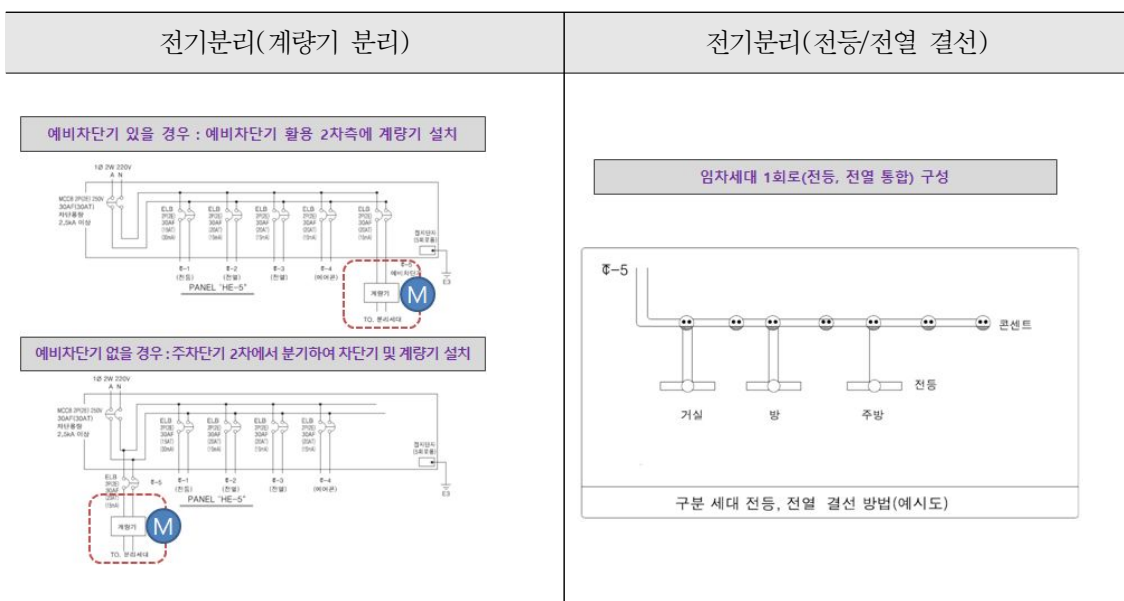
| 전기분리(계량기 분리) | 전기분리(전등/전열 결선) |
|---|---|
| 예비차단기 있을 경우 : 예비차단기 활용 2차측에 계량기 설치 | 임차세대 1회로(전등, 전열 통합) 구성 |

1Ø 2W 220V
A N
MCCB 2P(2E) 250V 30AF(30AT) 차단용량 2.5kA 이상
ELB 2P(2E) 30AF (15AT) (30mA)
ELB 2P(2E) 30AF (20AT) (15mA)
ELB 2P(2E) 30AF (20AT) (15mA)
ELB 2P(2E) 30AF (20AT) (15mA)
ELB 2P(2E) 30AF (20AT) (15mA)
접지단자 (5곡포출)
E-1 (전등)
E-2 (전열)
E-3 (전열)
E-4 (에어컨)
E-5 예비차단기
PANEL "HE-5"
계량기
M
TO. 분리세대
E3

예비차단기 없을 경우 : 주차단기 2차에서 분기하여 차단기 및 계량기 설치

1Ø 2W 220V
A N
MCCB 2P(2E) 250V 30AF(30AT) 차단용량 2.5kA 이상
ELB 2P(2E) 30AF (15AT) (30mA)
ELB 2P(2E) 30AF (20AT) (15mA)
ELB 2P(2E) 30AF (20AT) (15mA)
ELB 2P(2E) 30AF (20AT) (15mA)
접지단자 (5곡포출)
ELB 2P(2E) 30AF (20AT) (15mA)
E-5
E-1 (전등)
E-2 (전열)
E-3 (전열)
E-4 (에어컨)
PANEL "HE-5"
계량기
M
TO. 분리세대
E3

℄-5
콘센트
전등
거실
방
주방

구분 세대 전등, 전열 결선 방법(예시도)